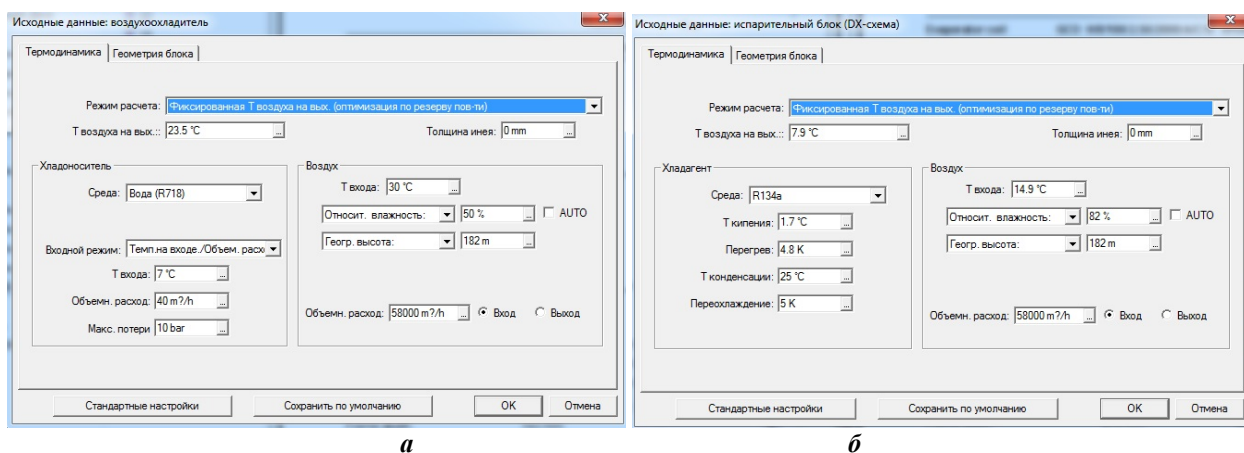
Исходные данные: воздухоохладитель

Термодинамика | Геометрия блока

Режим расчета: Фиксированная Т воздуха на вых. (оптимизация по резерву пов-ти)

Т воздуха на вых.: 23.5 °C

Толщина инея: 0 mm

Хладоноситель

Среда: Вода (R718)

Входной режим: Темп.на входе./Объем. расх

Т входа: 7 °C

Объемн. расход: 40 m³/h

Макс. потери 10 bar

Воздух

Т входа: 30 °C

Относит. влажность: 50 %

AUTO

Геогр. высота: 182 m

Объемн. расход: 58000 m³/h

Вход

Выход

Стандартные настройки

Сохранить по умолчанию

OK

Отмена

*а*

Исходные данные: испарительный блок (DX-схема)

Термодинамика | Геометрия блока

Режим расчета: Фиксированная Т воздуха на вых. (оптимизация по резерву пов-ти)

Т воздуха на вых.: 7.9 °C

Толщина инея: 0 mm

Хладагент

Среда: R134a

Т кипения: 1.7 °C

Перегрев: 4.8 K

Т конденсации: 25 °C

Переохлаждение: 5 K

Воздух

Т входа: 14.9 °C

Относит. влажность: 82 %

AUTO

Геогр. высота: 182 m

Объемн. расход: 58000 m³/h

Вход

Выход

Стандартные настройки

Сохранить по умолчанию

OK

Отмена

*б*